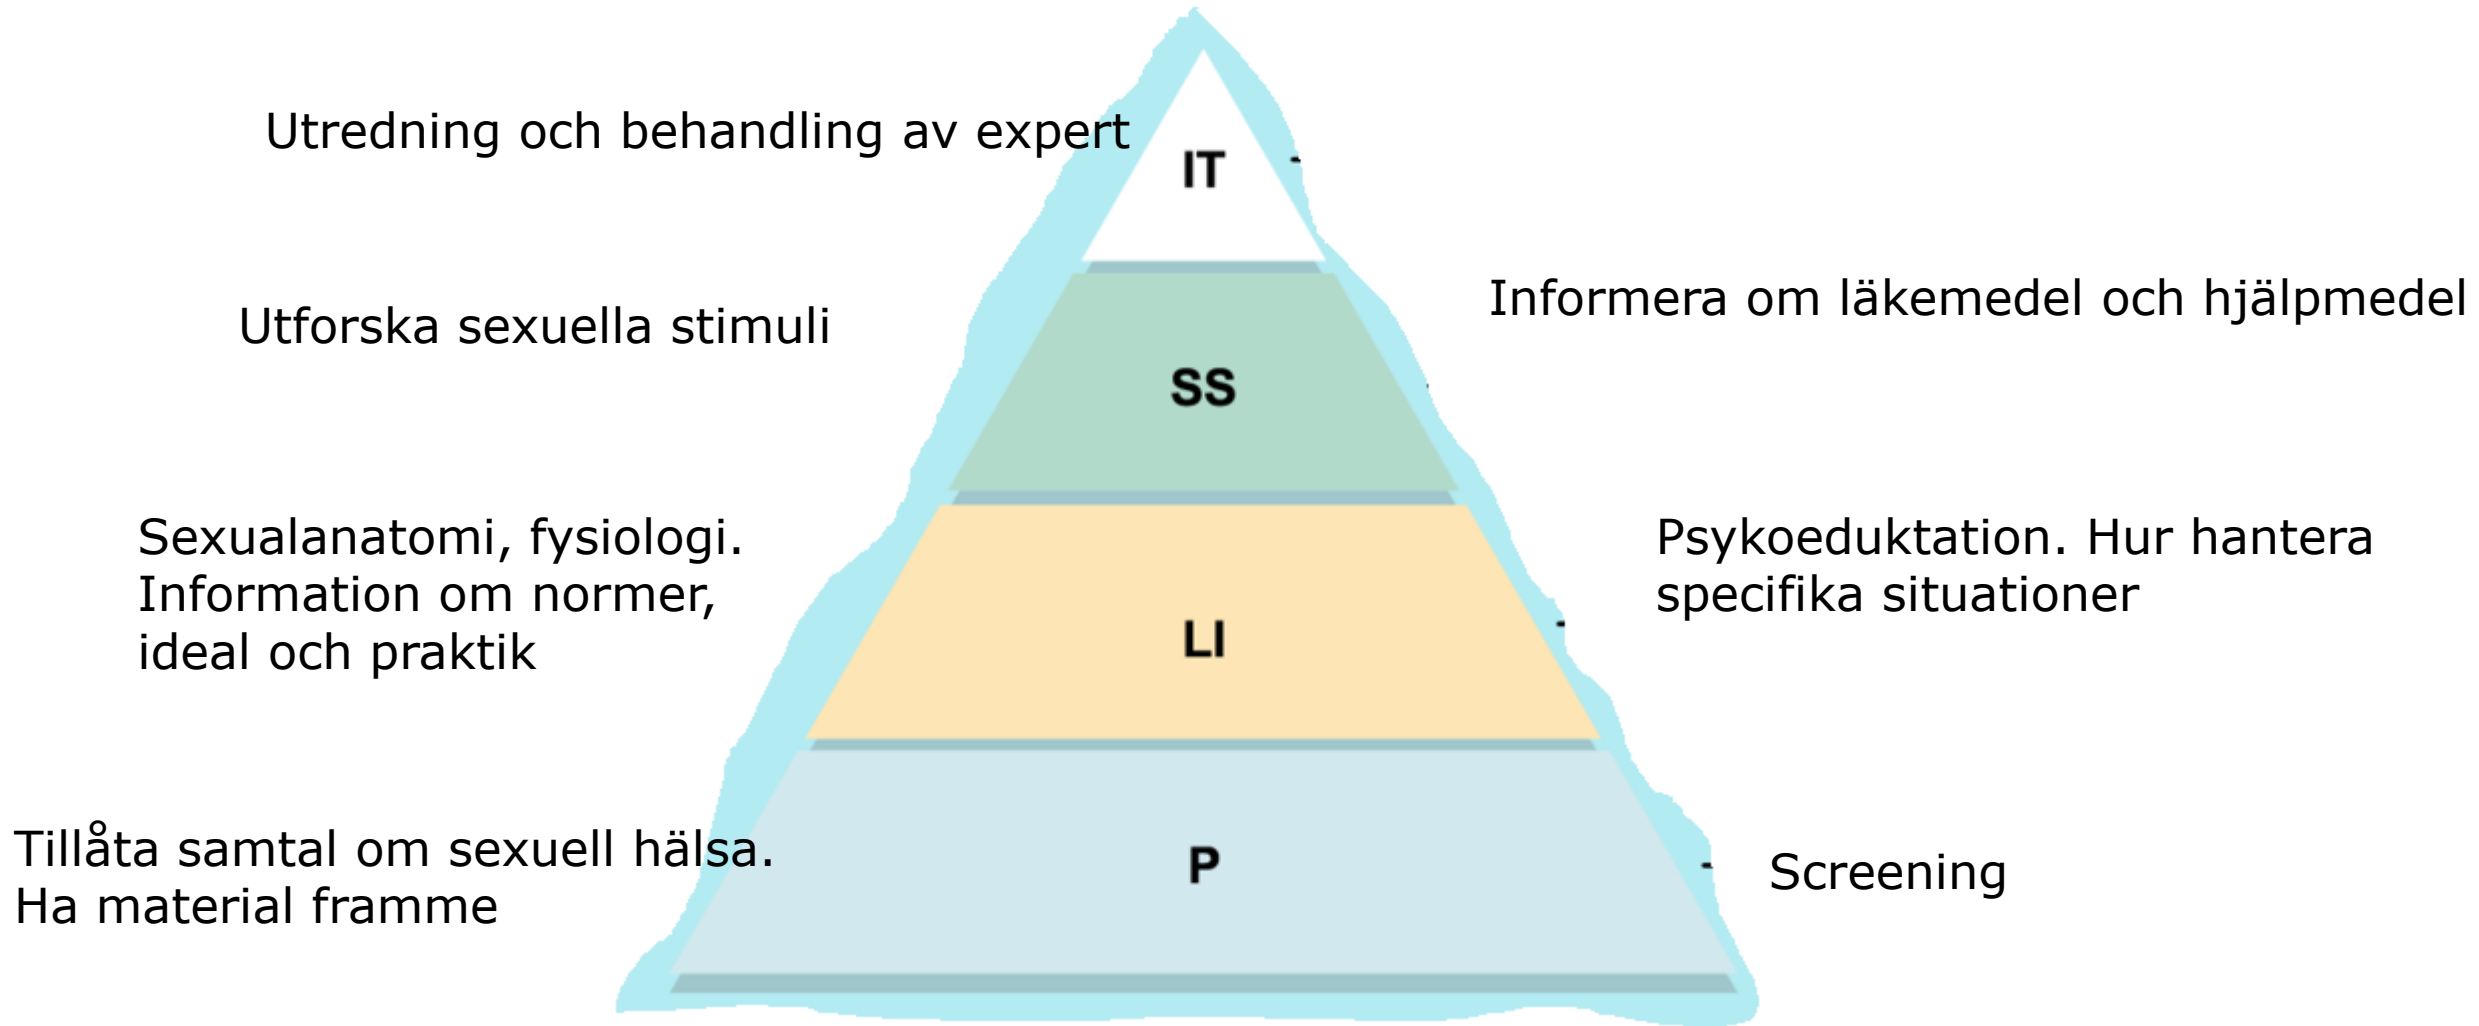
Utredning och behandling av expert

IT

Utforska sexuella stimuli

Informera om läkemedel och hjälpmedel

SS

Sexualanatomi, fysiologi. Information om normer, ideal och praktik

Psykoeduktation. Hur hantera specifika situationer

LI

Tillåta samtal om sexuell hälsa. Ha material framme

P

Screening